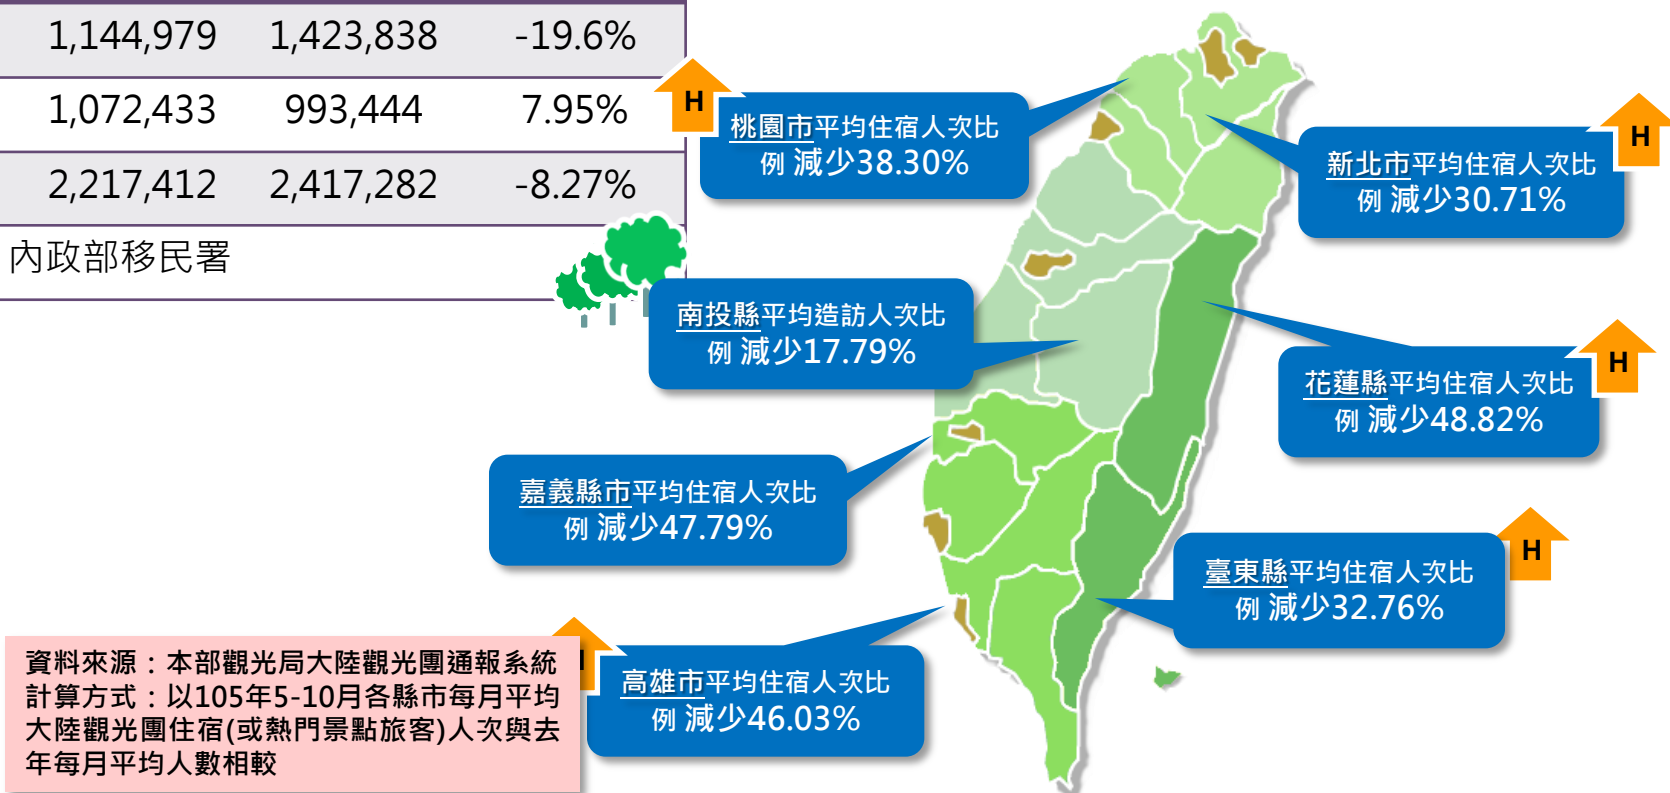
| 1,144,979 | 1,423,838 | -19.6% |
|---|---|---|
| 1,072,433 | 993,444 | 7.95% |
| 2,217,412 | 2,417,282 | -8.27% |

內政部移民署

H
桃園市平均住宿人次比例 減少38.30%

H
新北市平均住宿人次比例 減少30.71%

南投縣平均造訪人次比例 減少17.79%

H
花蓮縣平均住宿人次比例 減少48.82%

嘉義縣市平均住宿人次比例 減少47.79%

H
臺東縣平均住宿人次比例 減少32.76%

資料來源：本部觀光局大陸觀光團通報系統
計算方式：以105年5-10月各縣市每月平均大陸觀光團住宿(或熱門景點旅客)人次與去年每月平均人數相較

高雄市平均住宿人次比例 減少46.03%